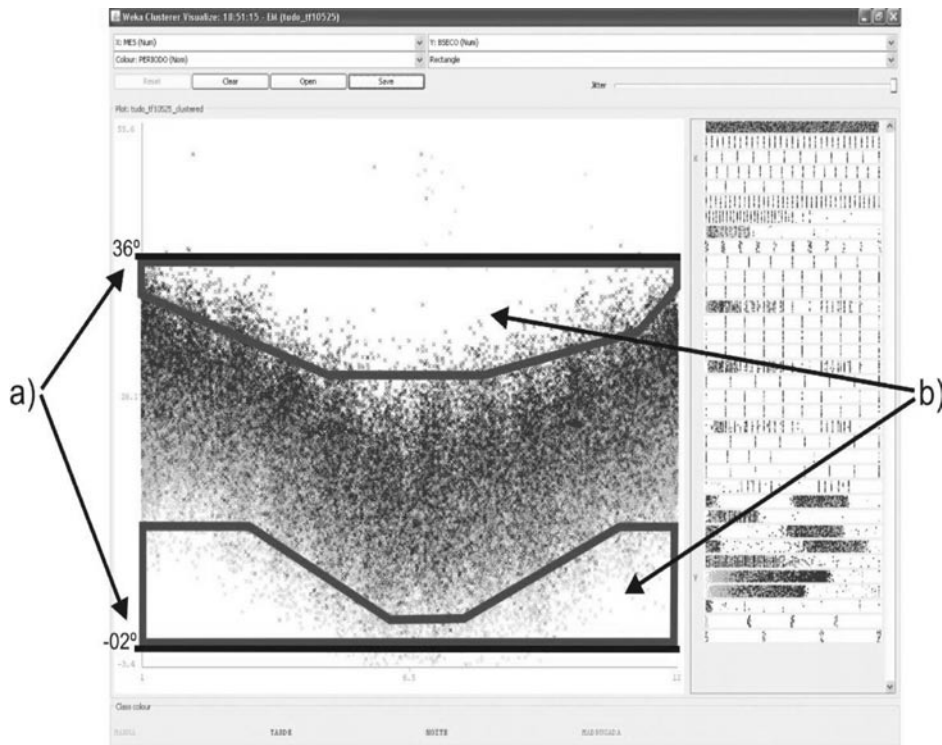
Weka Clusterer Visualize: 18:51:15 - EM (tudo_tf10525)

X: MES (Num)
Y: BSECO (Num)
Colour: PERIODO (Nom)
Rectangle

Reset
Clear
Open
Save
Jitter

Plot: tudo_tf10525_clustered

33.6
36º
a)
b)
20.1
-02º
-3.4
1
6.5
12

X
Y

Class colour
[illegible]
TARDE
NOITE
MADRUGADA